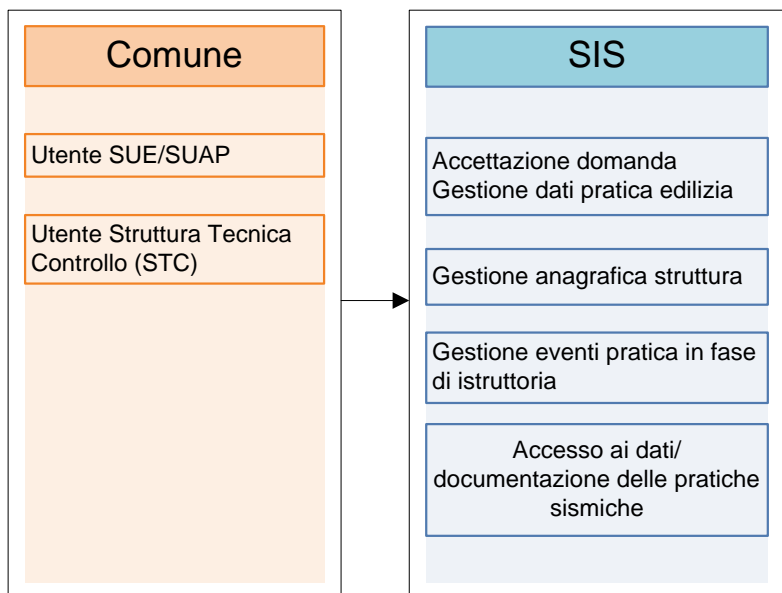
Comune

Utente SUE/SUAP

Utente Struttura Tecnica Controllo (STC)

SIS

Accettazione domanda
Gestione dati pratica edilizia

Gestione anagrafica struttura

Gestione eventi pratica in fase di istruttoria

Accesso ai dati/ documentazione delle pratiche sismiche